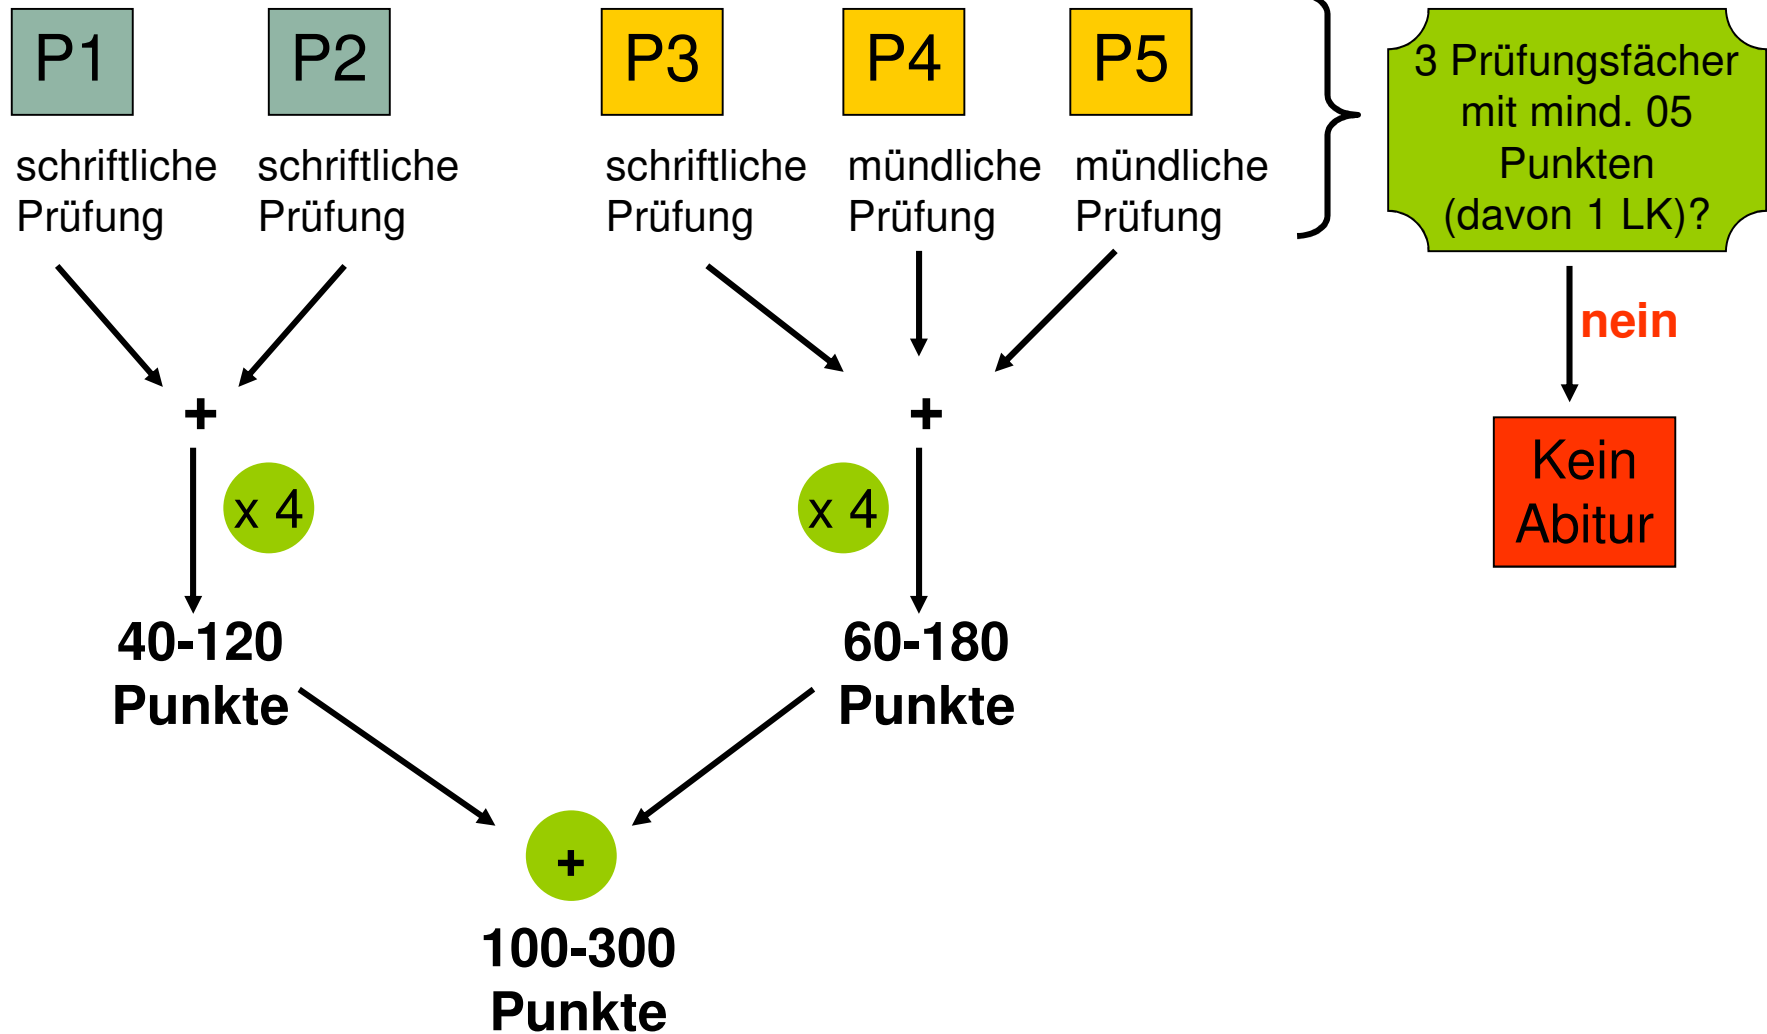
P1

schriftliche Prüfung

P2

schriftliche Prüfung

P3

schriftliche Prüfung

P4

mündliche Prüfung

P5

mündliche Prüfung

3 Prüfungsfächer mit mind. 05 Punkten (davon 1 LK)?

nein

Kein Abitur

+

x 4

40-120 Punkte

+

x 4

60-180 Punkte

+

100-300 Punkte